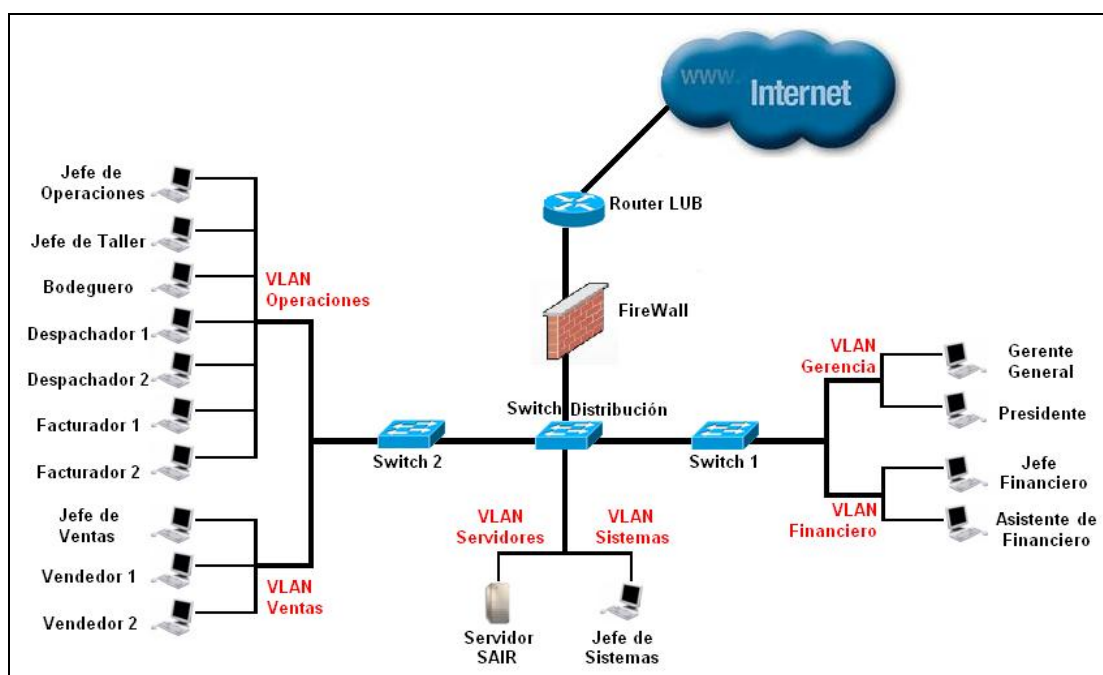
www Internet

Router LUB

FireWall

Jefe de Operaciones

Jefe de Taller

Bodeguero

Despachador 1

Despachador 2

Facturador 1

Facturador 2

VLAN Operaciones

Jefe de Ventas

Vendedor 1

Vendedor 2

VLAN Ventas

Switch 2

Switch Distribución

Switch 1

VLAN Servidores

VLAN Sistemas

Servidor SAIR

Jefe de Sistemas

VLAN Gerencia

Gerente General

Presidente

Jefe Financiero

Asistente de Financiero

VLAN Financiero